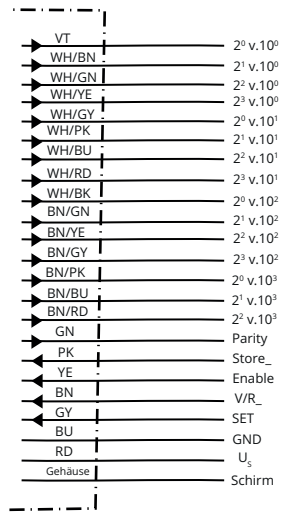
| | |
|---|---|
| VT | $2^0$ v.$10^0$ |
| WH/BN | $2^1$ v.$10^0$ |
| WH/GN | $2^2$ v.$10^0$ |
| WH/YE | $2^3$ v.$10^0$ |
| WH/GY | $2^0$ v.$10^1$ |
| WH/PK | $2^1$ v.$10^1$ |
| WH/BU | $2^2$ v.$10^1$ |
| WH/RD | $2^3$ v.$10^1$ |
| WH/BK | $2^0$ v.$10^2$ |
| BN/GN | $2^1$ v.$10^2$ |
| BN/YE | $2^2$ v.$10^2$ |
| BN/GY | $2^3$ v.$10^2$ |
| BN/PK | $2^0$ v.$10^3$ |
| BN/BU | $2^1$ v.$10^3$ |
| BN/RD | $2^2$ v.$10^3$ |
| GN | Parity |
| PK | Store_ |
| YE | Enable |
| BN | V/R_ |
| GY | SET |
| BU | GND |
| RD | $U_s$ |
| Gehäuse | Schirm |